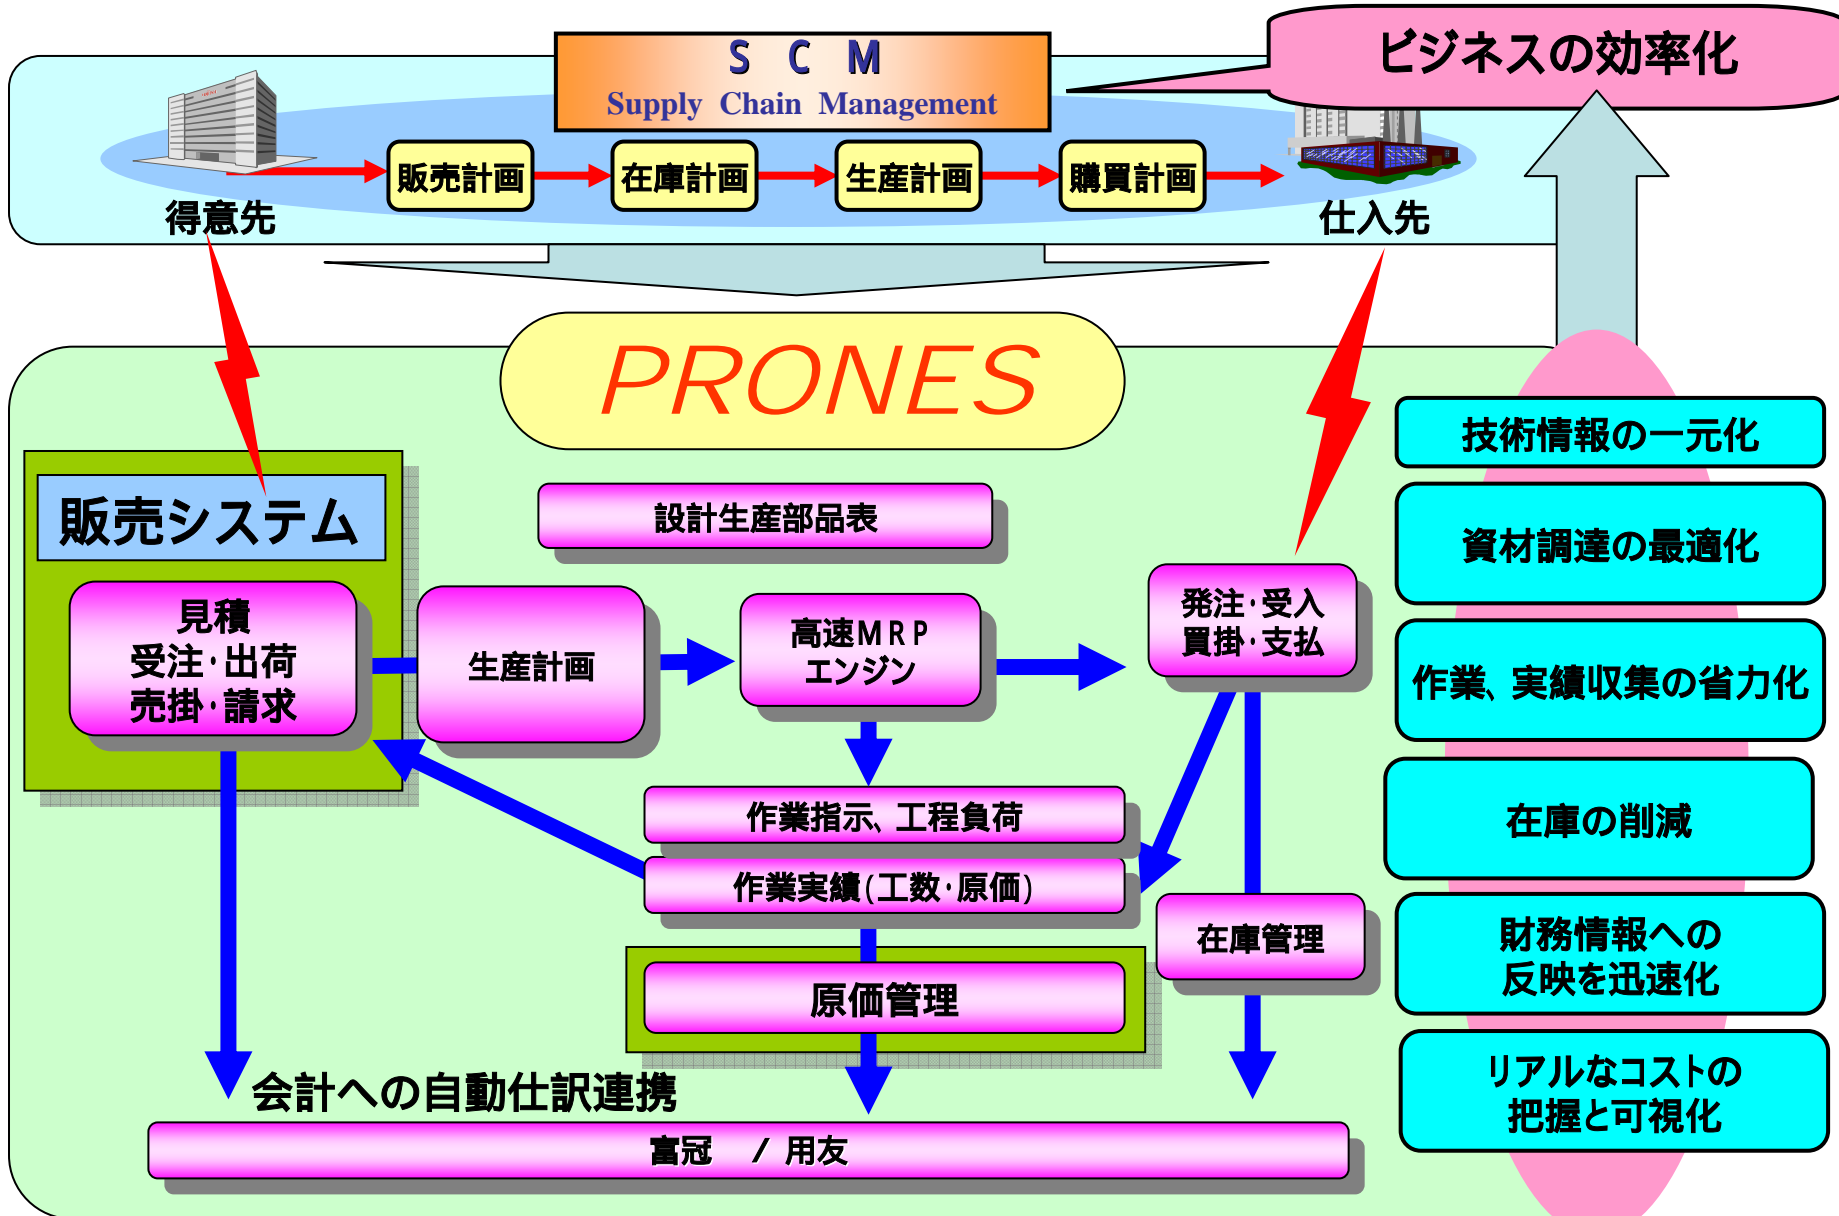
S C M
Supply Chain Management

ビジネスの効率化

得意先
販売計画
在庫計画
生産計画
購買計画
仕入先

PRONES

販売システム
見積
受注・出荷
売掛・請求

設計生産部品表
生産計画
高速MRP
エンジン
発注・受入
買掛・支払
作業指示、工程負荷
作業実績(工数・原価)
在庫管理
原価管理
会計への自動仕訳連携
富冠 / 用友

技術情報の一元化
資材調達の最適化
作業、実績収集の省力化
在庫の削減
財務情報への
反映を迅速化
リアルなコストの
把握と可視化